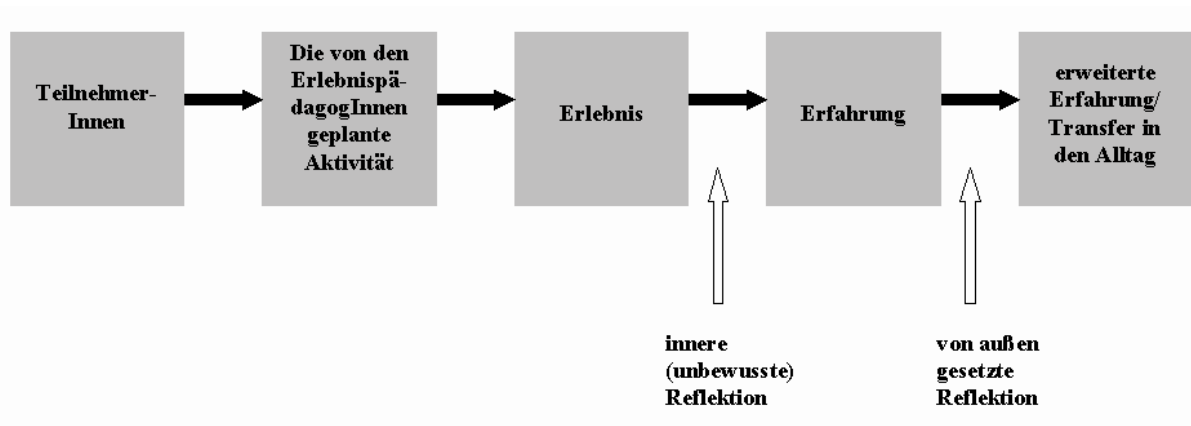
Teilnehmer-Innen

Die von den Erlebnispädagog­Innen geplante Aktivität

Erlebnis

Erfahrung

erweiterte Erfahrung/ Transfer in den Alltag

innere (unbewusste) Reflektion

von außen gesetzte Reflektion